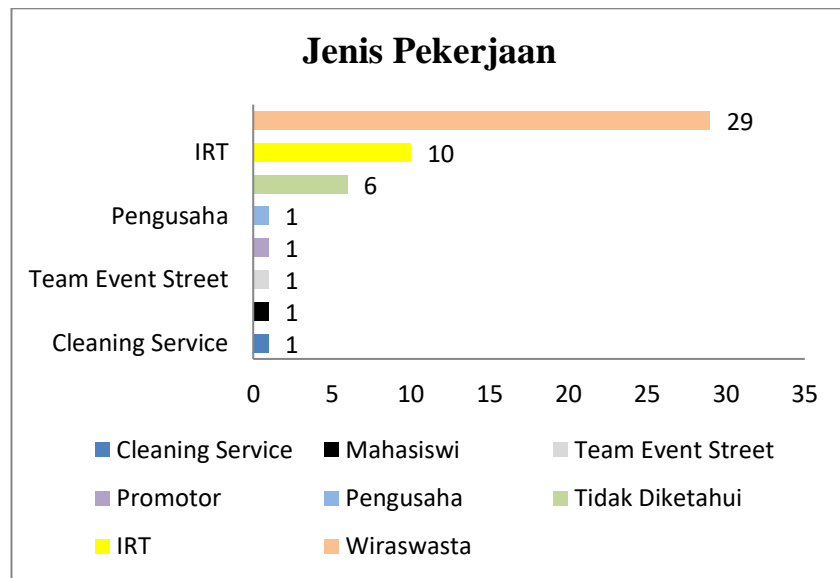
Jenis Pekerjaan

IRT
Pengusaha
Team Event Street
Cleaning Service

29
10
6
1
1
1
1
1

0 5 10 15 20 25 30 35

Cleaning Service
Mahasiswi
Team Event Street
Promotor
Pengusaha
Tidak Diketahui
IRT
Wiraswasta